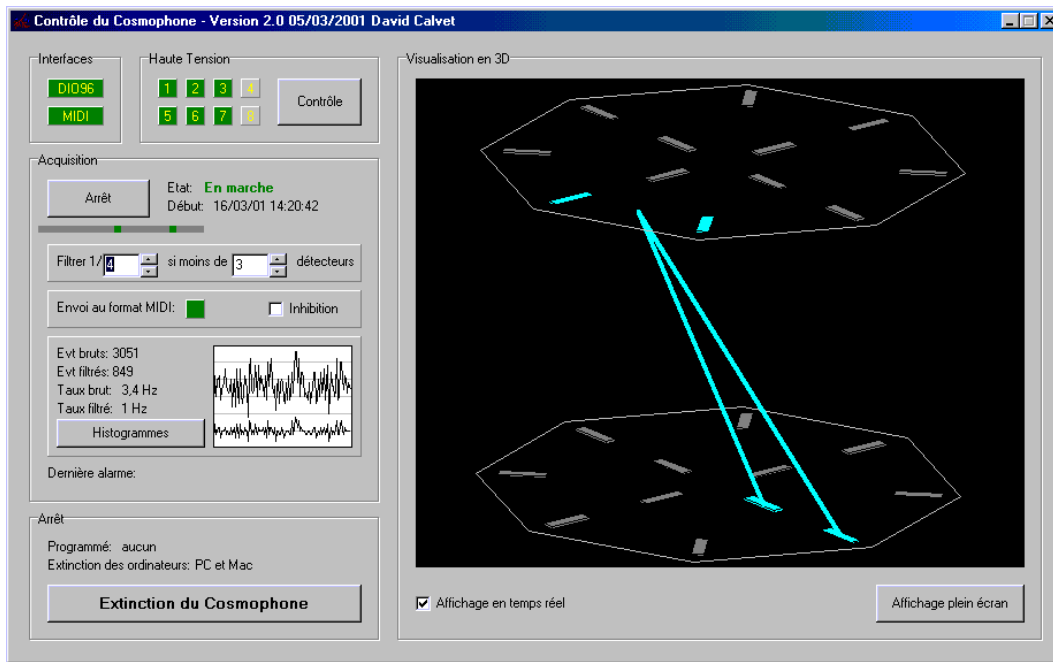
Contrôle du Cosmophone - Version 2.0 05/03/2001 David Calvet

Interfaces
DIO96
MIDI

Haute Tension
1 2 3 4
5 6 7 8
Contrôle

Acquisition
Arrêt
Etat: En marche
Début: 16/03/01 14:20:42

Filtrer 1/ 4 si moins de 3 détecteurs

Envoi au format MIDI:
Inhibition

Evt bruts: 3051
Evt filtrés: 849
Taux brut: 3,4 Hz
Taux filtré: 1 Hz
Histogrammes

Dernière alarme:

Arrêt
Programmé: aucun
Extinction des ordinateurs: PC et Mac
Extinction du Cosmophone

Visualisation en 3D

Affichage en temps réel
Affichage plein écran